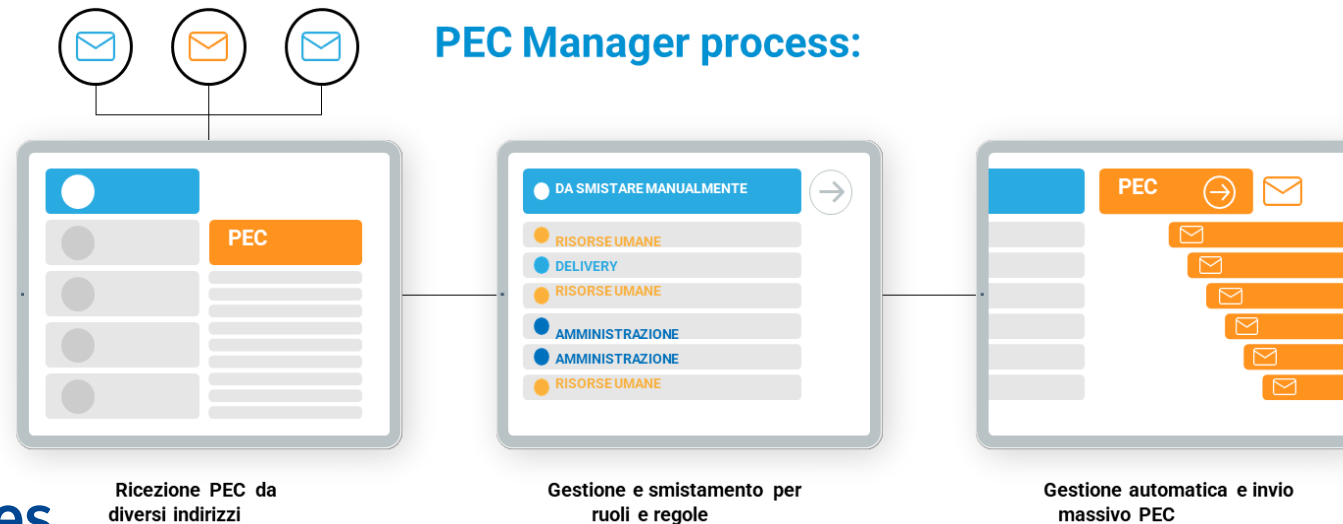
PEC Manager process:

PEC

DA SMISTARE MANUALMENTE

RISORSE UMANE

DELIVERY

RISORSE UMANE

AMMINISTRAZIONE

AMMINISTRAZIONE

RISORSE UMANE

PEC

Ricezione PEC da diversi indirizzi

Gestione e smistamento per ruoli e regole

Gestione automatica e invio massivo PEC

es